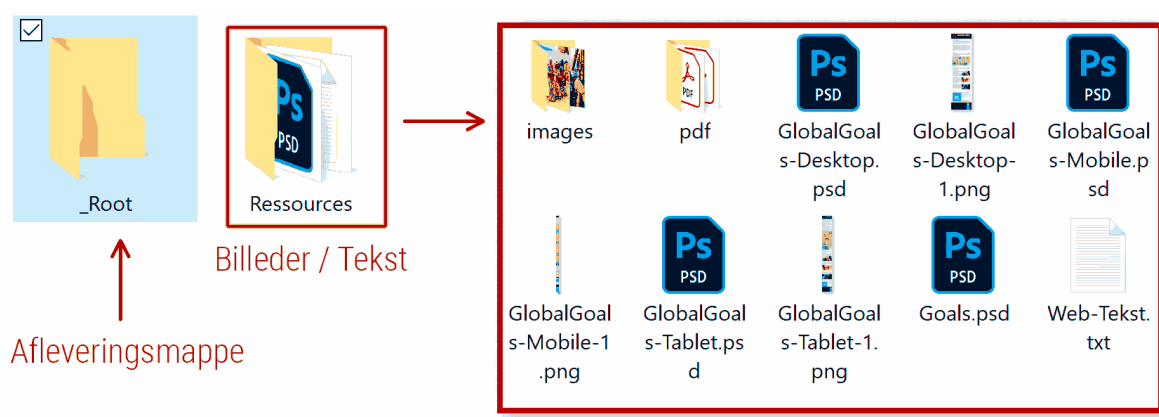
_Root

Afleveringsmappe

Ps
PSD

Ressources

Billeder / Tekst

images

PDF

pdf

Ps
PSD

GlobalGoals-Desktop.psd

GlobalGoals-Desktop-1.png

Ps
PSD

GlobalGoals-Mobile.psd

GlobalGoals-Mobile-1.png

Ps
PSD

GlobalGoals-Tablet.psd

GlobalGoals-Tablet-1.png

Ps
PSD

Goals.psd

Web-Tekst.txt